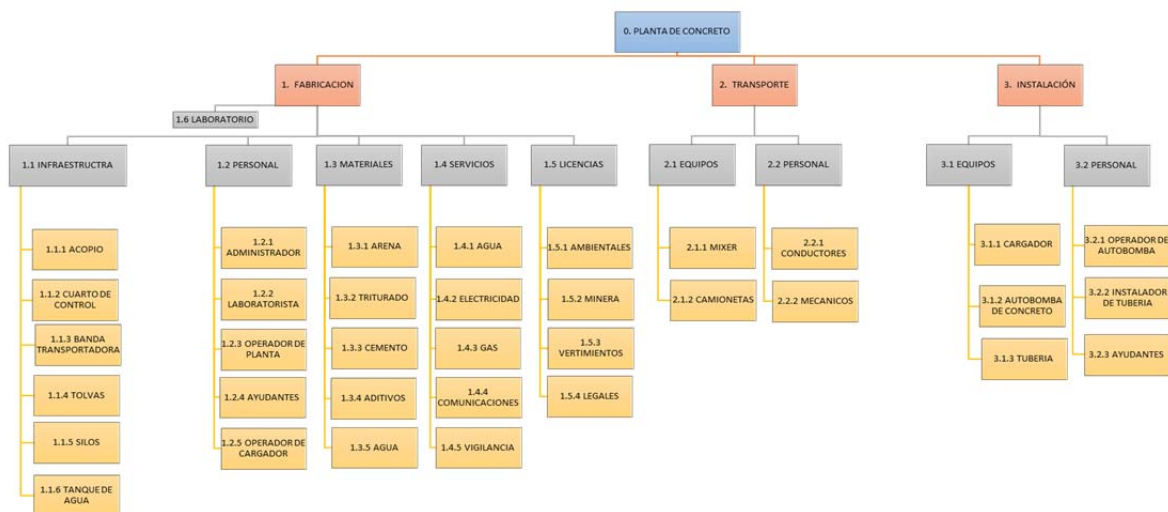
0. PLANTA DE CONCRETO

1. FABRICACION

2. TRANSPORTE

3. INSTALACIÓN

1.6 LABORATORIO

1.1 INFRAESTRUCTRA

1.1.1 ACOPIO

1.1.2 CUARTO DE CONTROL

1.1.3 BANDA TRANSPORTADORA

1.1.4 TOLVAS

1.1.5 SILOS

1.1.6 TANQUE DE AGUA

1.2 PERSONAL

1.2.1 ADMINISTRADOR

1.2.2 LABORATORISTA

1.2.3 OPERADOR DE PLANTA

1.2.4 AYUDANTES

1.2.5 OPERADOR DE CARGADOR

1.3 MATERIALES

1.3.1 ARENA

1.3.2 TRITURADO

1.3.3 CEMENTO

1.3.4 ADITIVOS

1.3.5 AGUA

1.4 SERVICIOS

1.4.1 AGUA

1.4.2 ELECTRICIDAD

1.4.3 GAS

1.4.4 COMUNICACIONES

1.4.5 VIGILANCIA

1.5 LICENCIAS

1.5.1 AMBIENTALES

1.5.2 MINERA

1.5.3 VERTIMIENTOS

1.5.4 LEGALES

2.1 EQUIPOS

2.1.1 MIXER

2.1.2 CAMIONETAS

2.2 PERSONAL

2.2.1 CONDUCTORES

2.2.2 MECANICOS

3.1 EQUIPOS

3.1.1 CARGADOR

3.1.2 AUTOBOMBA DE CONCRETO

3.1.3 TUBERIA

3.2 PERSONAL

3.2.1 OPERADOR DE AUTOBOMBA

3.2.2 INSTALADOR DE TUBERIA

3.2.3 AYUDANTES